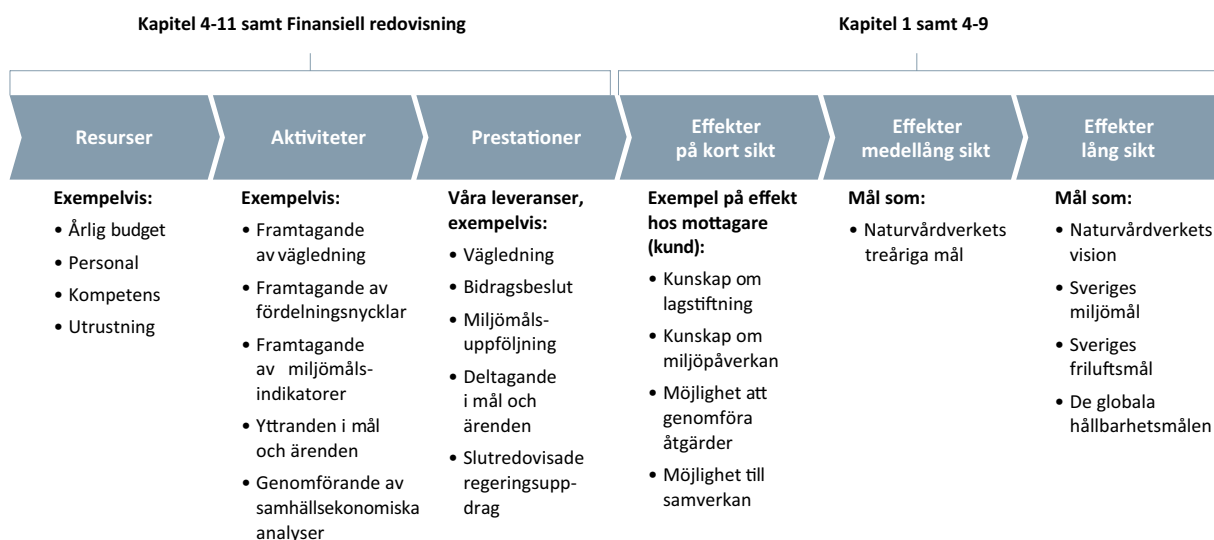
Kapitel 4-11 samt Finansiell redovisning

Kapitel 1 samt 4-9

Resurser

Aktiviteter

Prestationer

Effekter på kort sikt

Effekter medellång sikt

Effekter lång sikt

Exempelvis:
• Årlig budget
• Personal
• Kompetens
• Utrustning

Exempelvis:
• Framtagande av vägledning
• Framtagande av fördelningsnycklar
• Framtagande av miljömålsindikatorer
• Yttranden i mål och ärenden
• Genomförande av samhällsekonomiska analyser

Våra leveranser, exempelvis:
• Vägledning
• Bidragsbeslut
• Miljömålsuppföljning
• Deltagande i mål och ärenden
• Slutredovisade regeringsuppdrag

Exempel på effekt hos mottagare (kund):
• Kunskap om lagstiftning
• Kunskap om miljöpåverkan
• Möjlighet att genomföra åtgärder
• Möjlighet till samverkan

Mål som:
• Naturvårdverkets treåriga mål

Mål som:
• Naturvårdverkets vision
• Sveriges miljömål
• Sveriges friluftsmål
• De globala hållbarhetsmålen